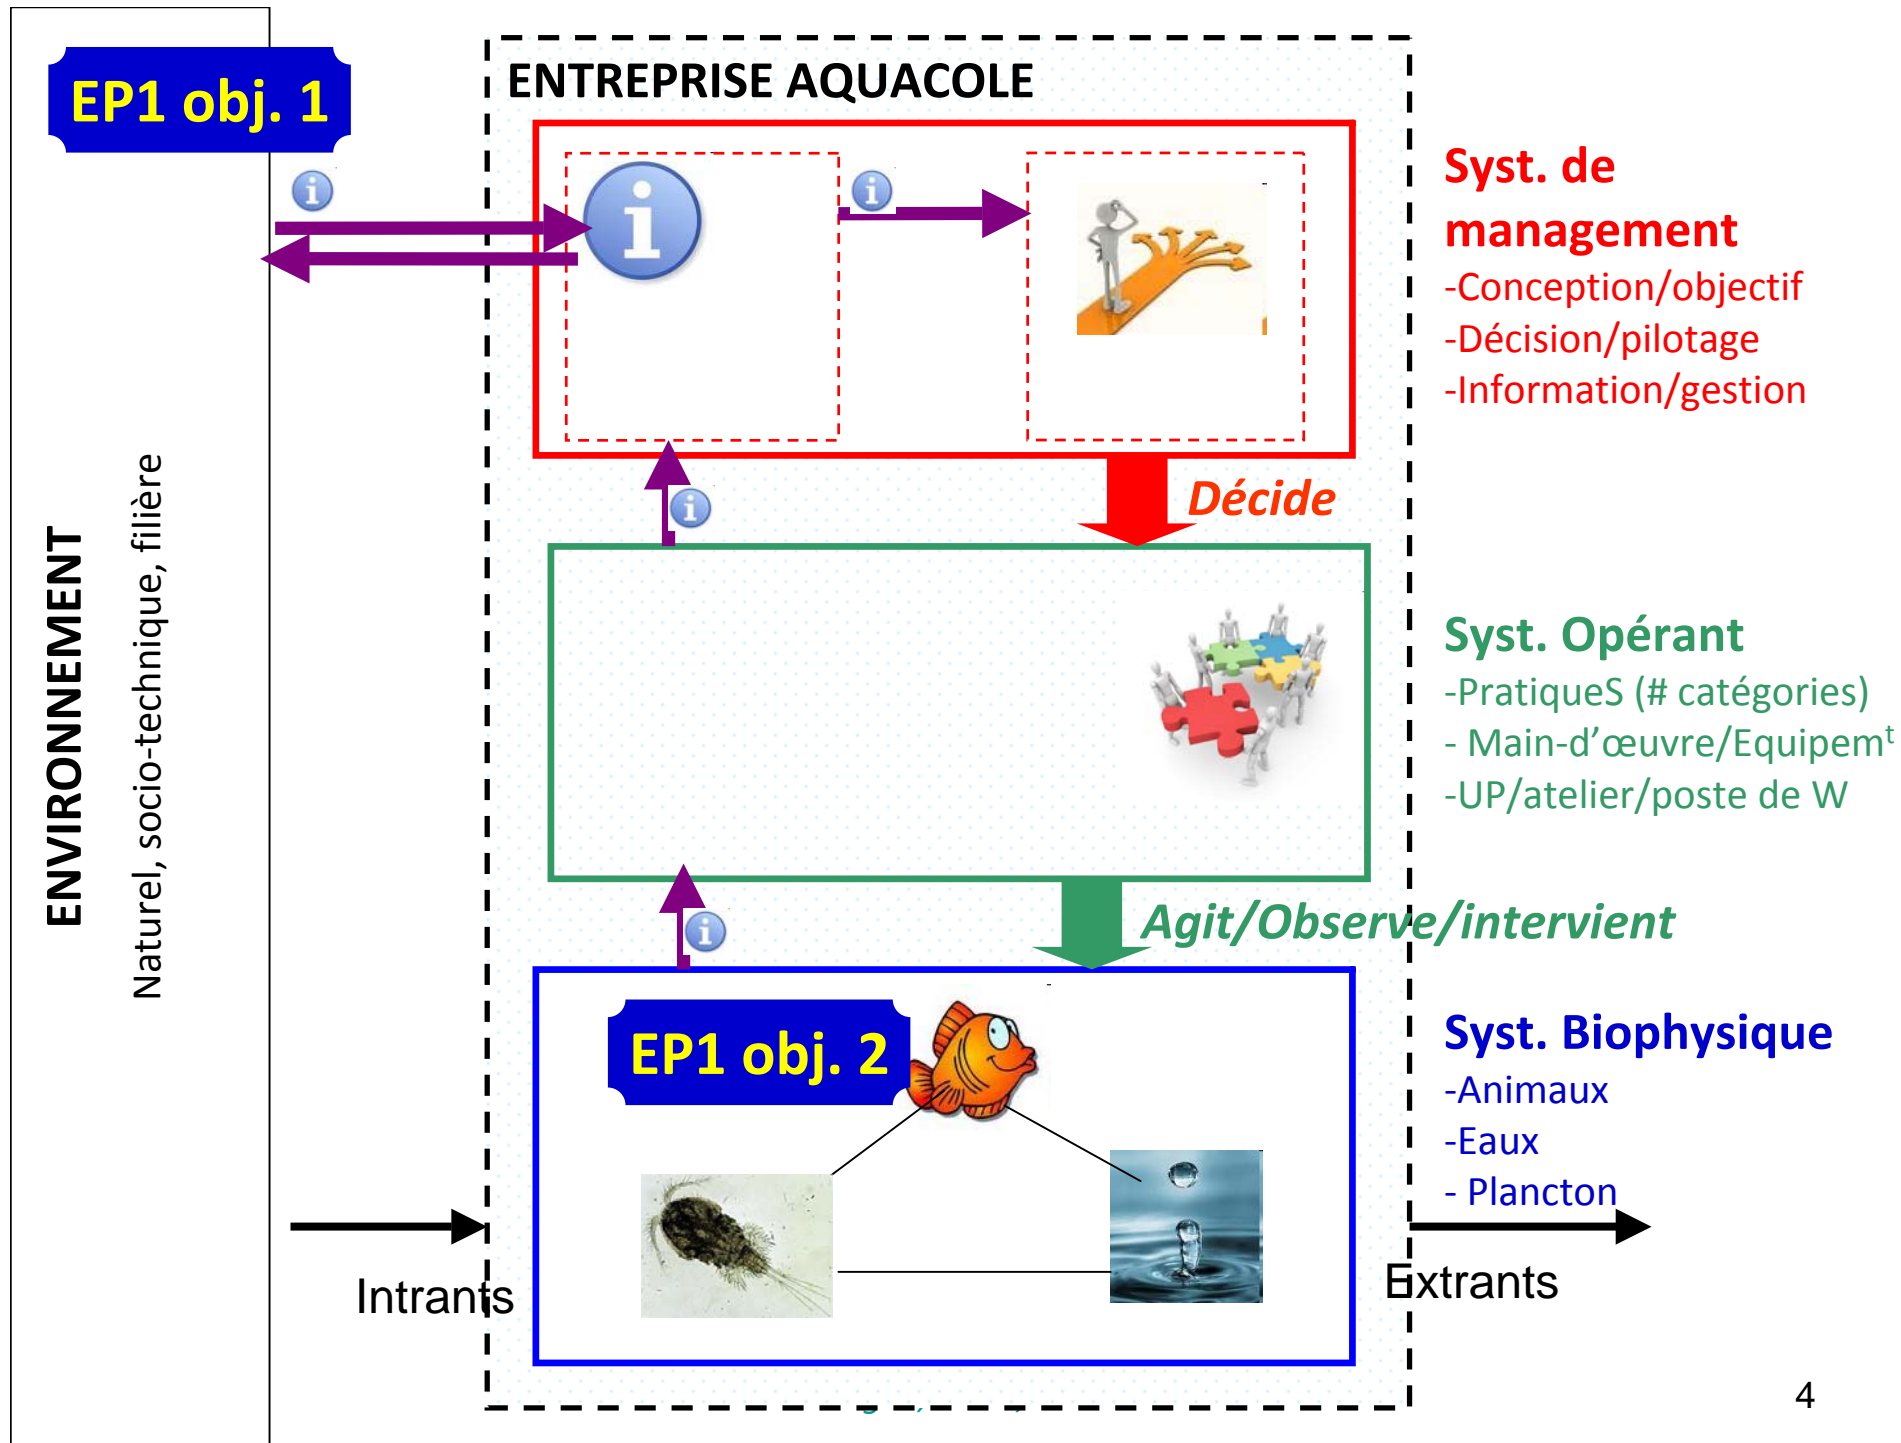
EP1 obj. 1

ENVIRONNEMENT

Naturel, socio-technique, filière

ENTREPRISE AQUACOLE

Syst. de management
-Conception/objectif
-Décision/pilotage
-Information/gestion

Décide

Syst. Opérant
-PratiqueS (# catégories)
- Main-d'œuvre/Equipem$^t$
-UP/atelier/poste de W

Agit/Observe/intervient

EP1 obj. 2

Syst. Biophysique
-Animaux
-Eaux
- Plancton

Intrants

Extrants

4